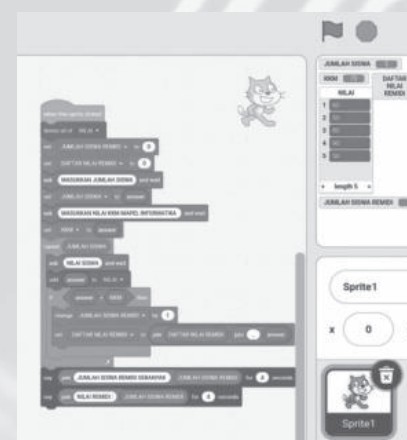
JUMLAH SISWA

KKM

NILAI

DAFTAR NILAI REMEDI

1

2

3

4

5

length 5

JUMLAH SISWA REMEDI

Sprite1

x

0

Sprite1

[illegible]

MASUKKAN JUMLAH SISWA

MASUKKAN NILAI KKM MAPEL INFORMATIKA

NILAI SISWA

JUMLAH SISWA REMEDI SEBANYAK

NILAI REMEDI